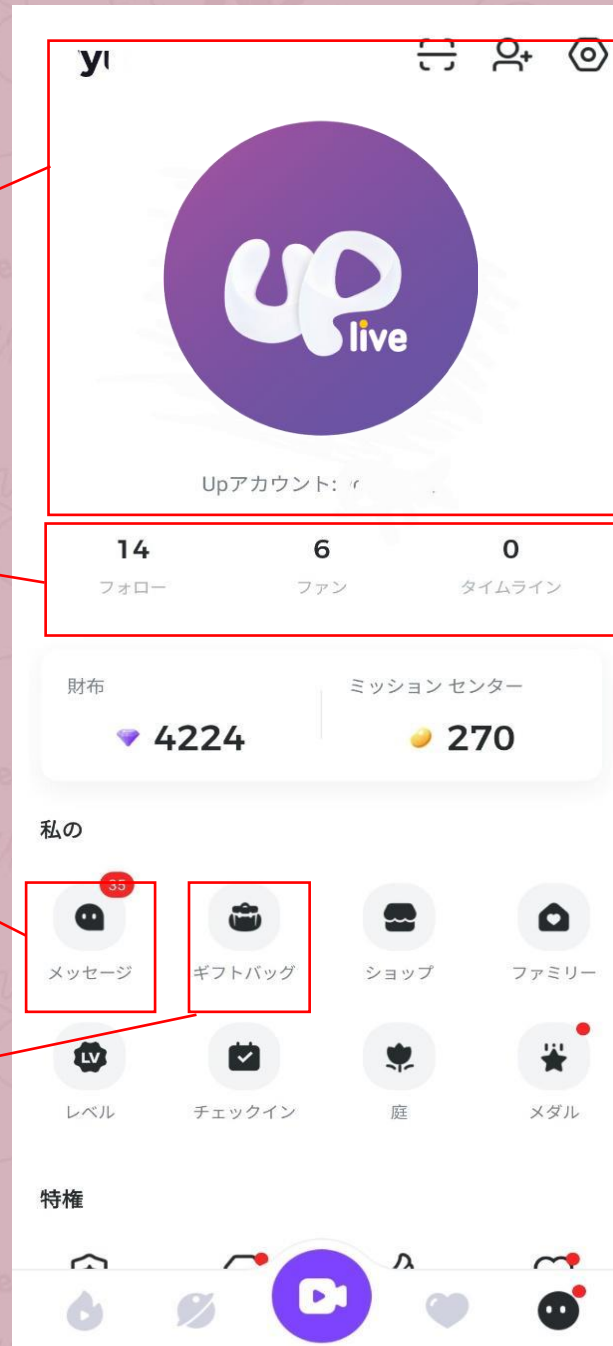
yu

Up live

Upアカウント: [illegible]

| 14 | 6 | 0 |
|---|---|---|
| フォロー | ファン | タイムライン |

財布

4224

ミッション センター

270

私の

35

メッセージ

ギフトバッグ

ショップ

ファミリー

LV

レベル

チェックイン

庭

メダル

特権